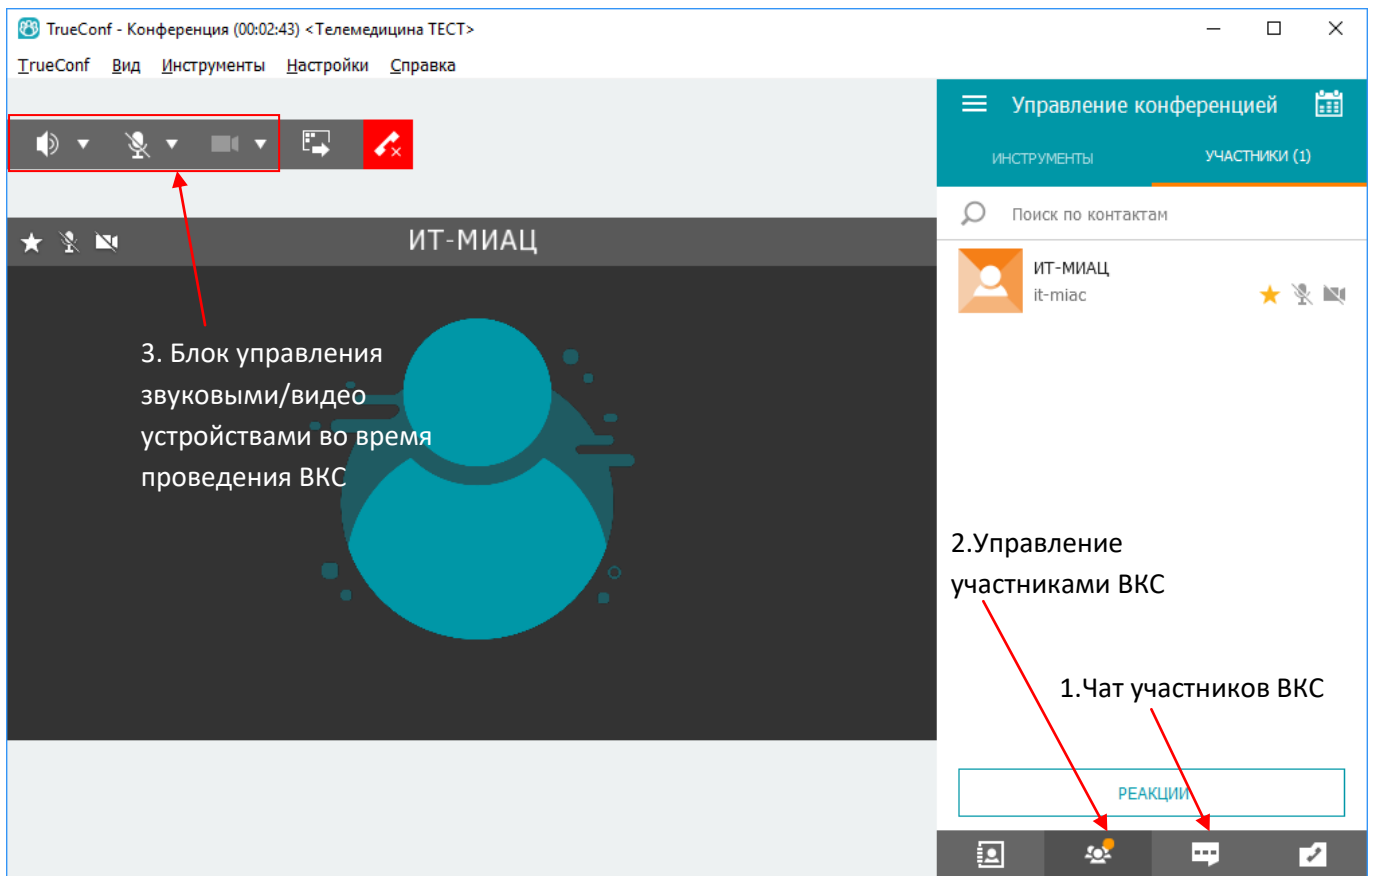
TrueConf - Конференция (00:02:43) <Телемедицина ТЕСТ>

TrueConf Вид Инструменты Настройки Справка

ИТ-МИАЦ

3. Блок управления звуковыми/видео устройствами во время проведения ВКС

Управление конференцией

ИНСТРУМЕНТЫ УЧАСТНИКИ (1)

Поиск по контактам

ИТ-МИАЦ
it-miac

2.Управление участниками ВКС

1.Чат участников ВКС

РЕАКЦИИ